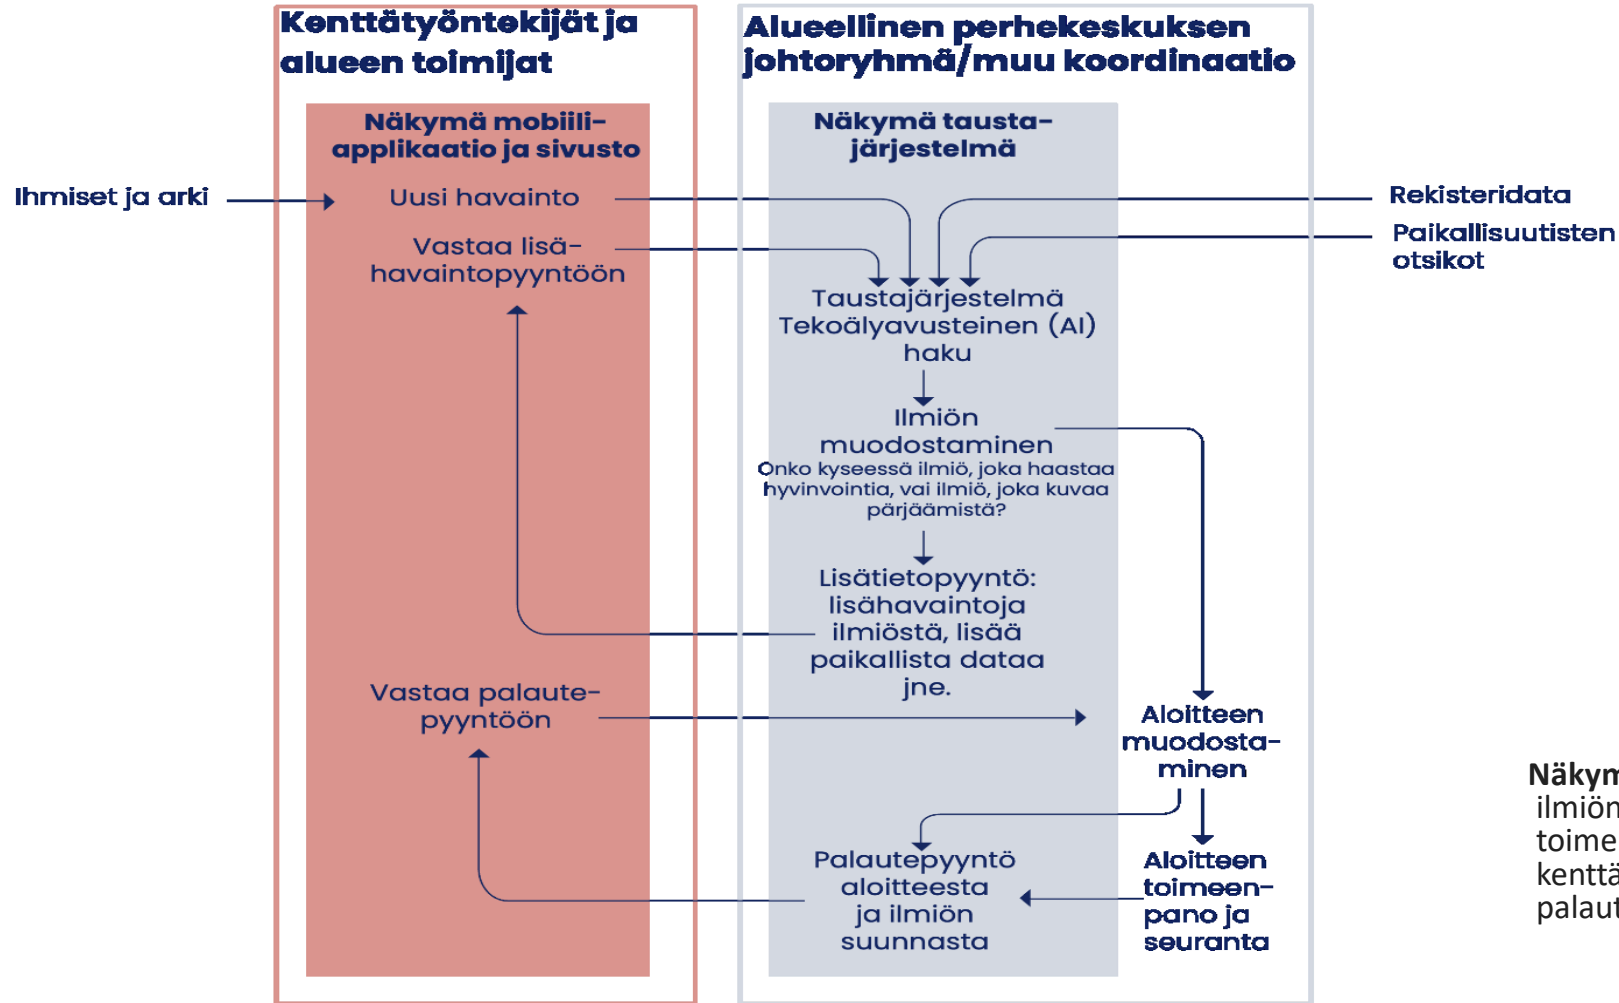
Kenttätyöntekijät ja alueen toimijat

Alueellinen perhekeskuksen johtoryhmä/muu koordinaatio

Näkymä mobiili-applikaatio ja sivusto

Näkymä tausta-järjestelmä

Ihmiset ja arki

Uusi havainto

Rekisteridata

Vastaa lisä-havaintopyyntöön

Paikallisuutisten otsikot

Taustajärjestelmä Tekoälyavusteinen (AI) haku

Ilmiön muodostaminen
Onko kyseessä ilmiö, joka haastaa hyvinvointia, vai ilmiö, joka kuvaa pärjäämistä?

Lisätietopyyntö: lisähavaintoja ilmiöstä, lisää paikallista dataa jne.

Vastaa palaute-pyyntöön

Aloitteen muodosta-minen

Näkym
ilmiön
toime
kenttä
palaut

Palautepyyntö aloitteesta ja ilmiön suunnasta

Aloitteen toimeen-pano ja seuranta